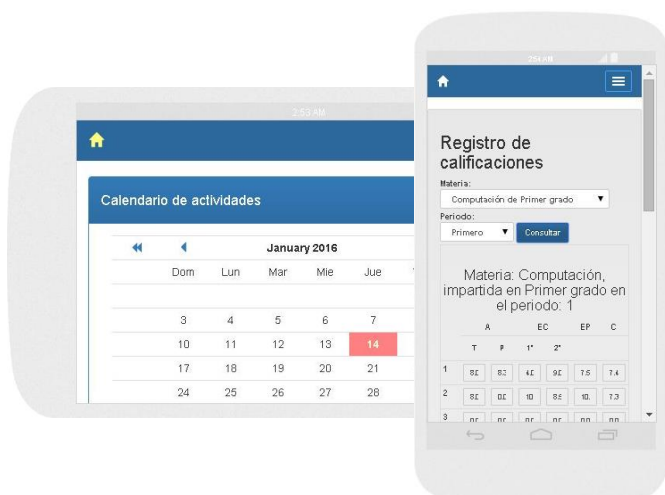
3:53 AM

Calendario de actividades

January 2016

| Dom | Lun | Mar | Mie | Jue |
|---|---|---|---|---|
| | | | | |
| 3 | 4 | 5 | 6 | 7 |
| 10 | 11 | 12 | 13 | 14 |
| 17 | 18 | 19 | 20 | 21 |
| 24 | 25 | 26 | 27 | 28 |

3:54 AM

Registro de calificaciones

Materia:
Computación de Primer grado
Periodo:
Primero
Consultar

Materia: Computación, impartida en Primer grado en el periodo: 1

| | A | | EC | | EP | C |
|---|---|---|---|---|---|---|
| | T | P | 1° | 2° | | |
| 1 | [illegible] | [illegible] | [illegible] | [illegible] | 7.5 | 7.4 |
| 2 | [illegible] | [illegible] | 10 | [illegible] | 10. | 7.3 |
| 3 | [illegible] | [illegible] | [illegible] | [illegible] | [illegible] | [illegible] |